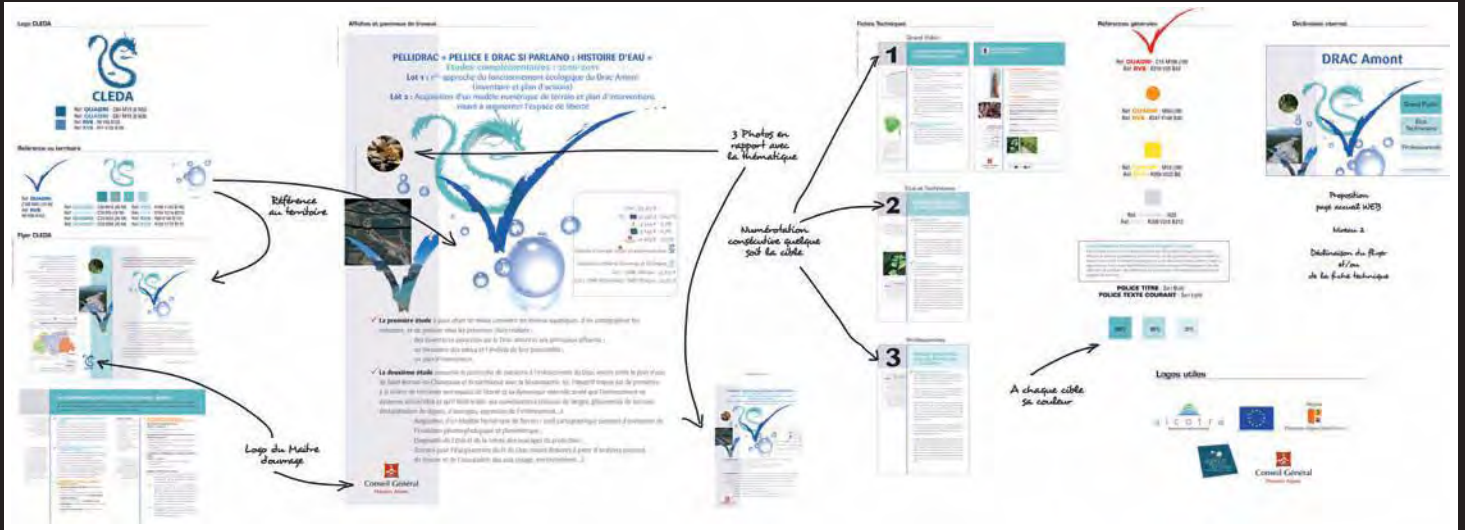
Logo CLEDA

CLEDA

Référence au territoire

Flyer CLEDA

Affiches et panneaux de travaux

PELLIDRAC « PELLICE E DRAC SI PARLANO : HISTOIRE D'EAU »
Etudes complémentaires : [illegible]
Lot 1 : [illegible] approche du fonctionnement écologique du Drac Amont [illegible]
Lot 2 : Acquisition d'un modèle numérique de terrain et plan d'interventions visant à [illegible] l'espace de liberté

La première étude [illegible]

La deuxième étude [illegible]

Conseil Général

Référence au territoire

Logo du Maître d'ouvrage

3 Photos en rapport avec la thématique

Numérotation consécutive quelque soit la cible

Fiches Techniques

1

2

3

Références générales

A chaque cible sa couleur

POLICE TITRE
POLICE TEXTE COURANT

Logos utiles

Conseil Général

Déclinaison internet

DRAC Amont

Proposition page accueil WEB

Niveau 2

Déclinaison du flyer et/ou de la fiche technique